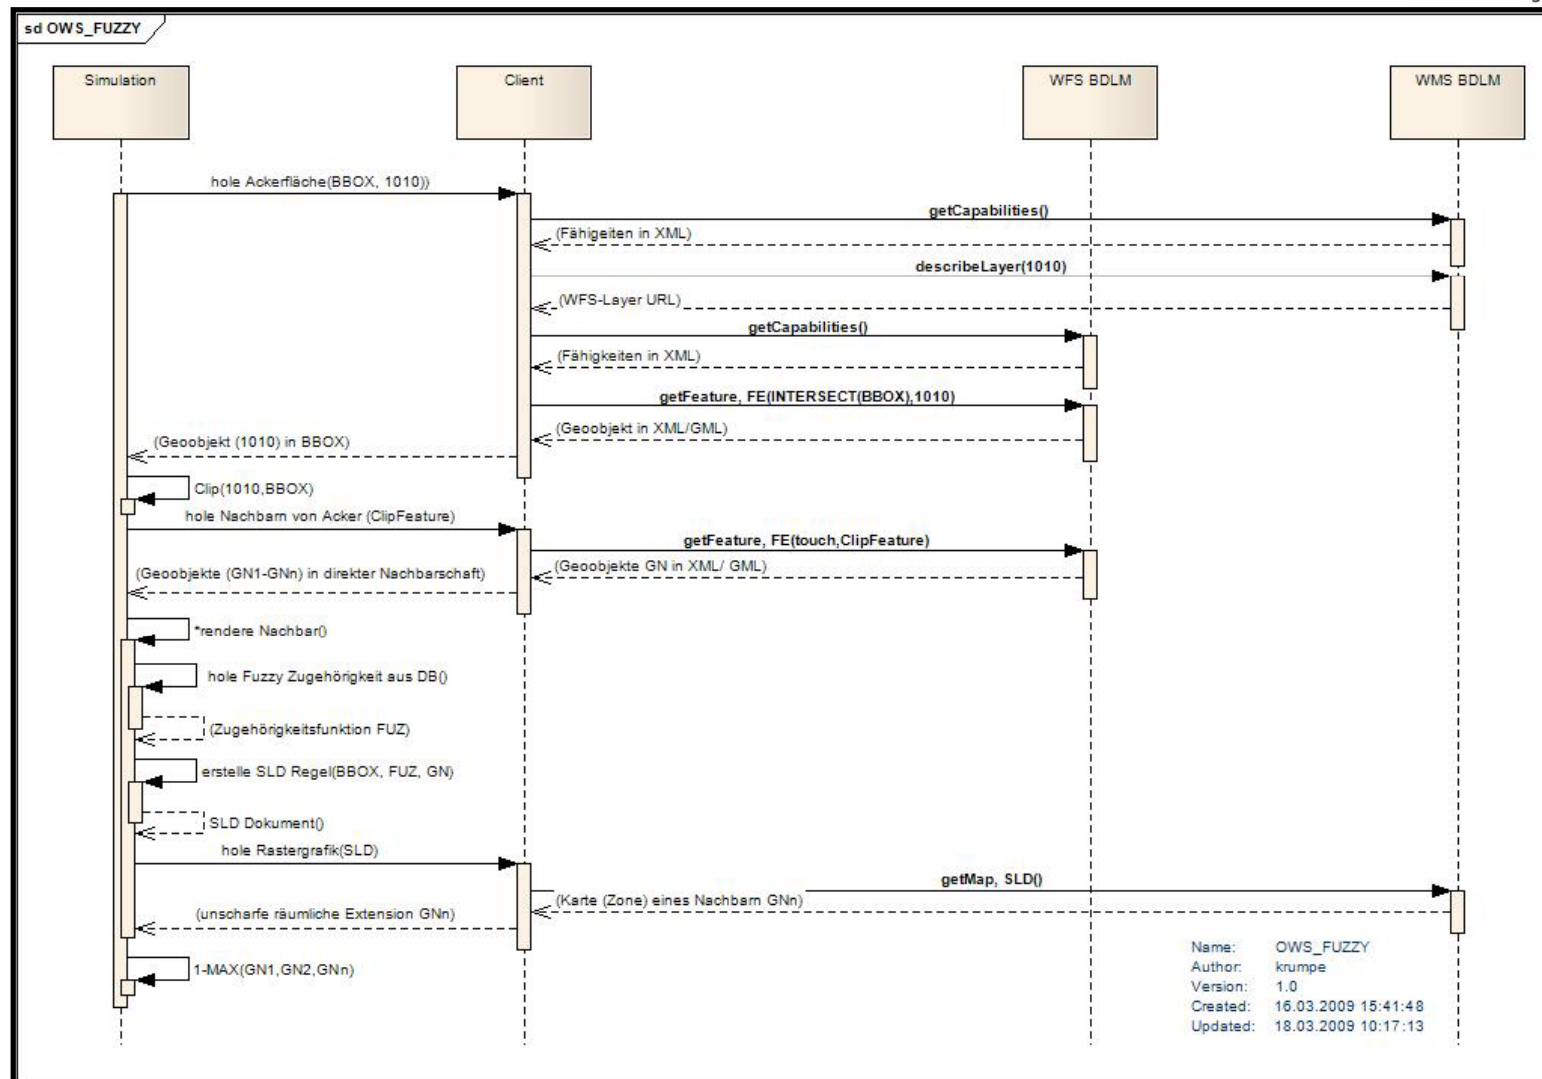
sd OWS_FUZZY

Simulation

Client

WFS BDLM

WMS BDLM

hole Ackerfläche(BBOX, 1010))

getCapabilities()

(Fähigeiten in XML)

describeLayer(1010)

(WFS-Layer URL)

getCapabilities()

(Fähigkeiten in XML)

getFeature, FE(INTERSECT(BBOX),1010)

(Geoobjekt in XML/GML)

(Geoobjekt (1010) in BBOX)

Clip(1010,BBOX)

hole Nachbarn von Acker (ClipFeature)

getFeature, FE(touch,ClipFeature)

(Geoobjekte GN in XML/ GML)

(Geoobjekte (GN1-GNn) in direkter Nachbarschaft)

*rendere Nachbar()

hole Fuzzy Zugehörigkeit aus DB()

(Zugehörigkeitsfunktion FUZ)

erstelle SLD Regel(BBOX, FUZ, GN)

SLD Dokument()

hole Rastergrafik(SLD)

getMap, SLD()

(Karte (Zone) eines Nachbarn GNn)

(unscharfe räumliche Extension GNn)

1-MAX(GN1,GN2,GNn)

Name: OWS_FUZZY
Author: krumpe
Version: 1.0
Created: 16.03.2009 15:41:48
Updated: 18.03.2009 10:17:13